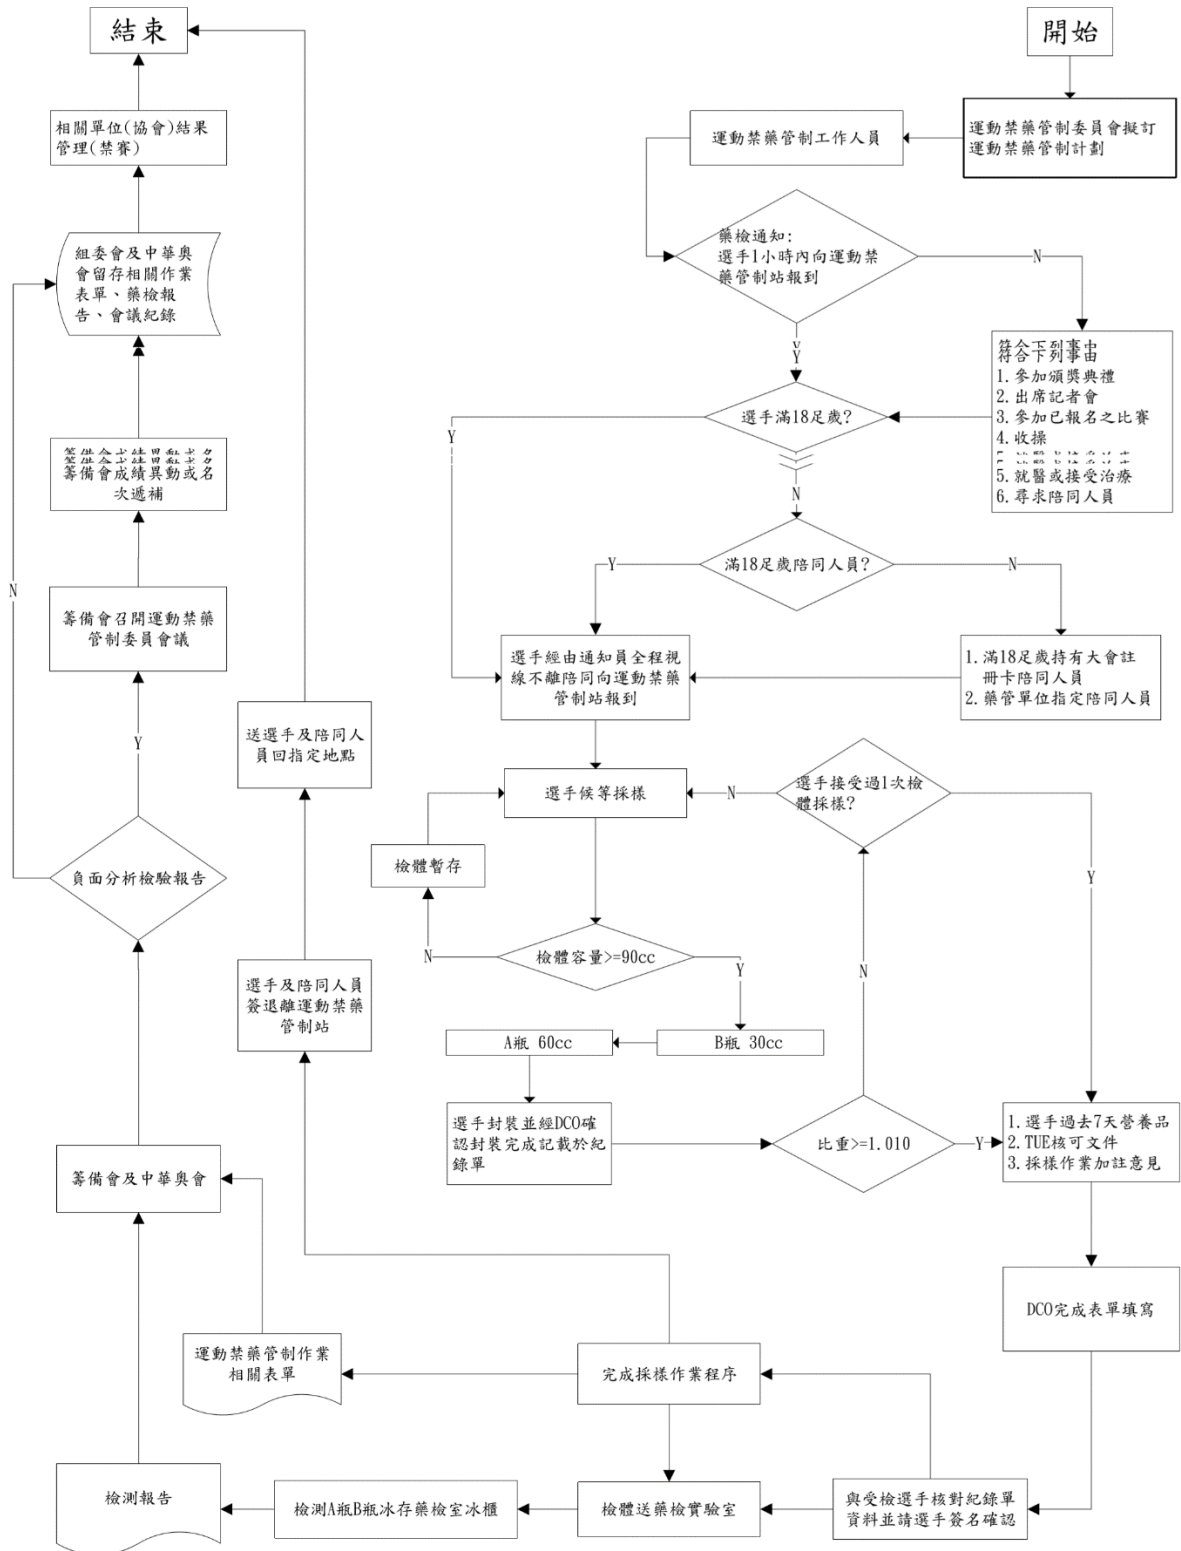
結束

開始

相關單位(協會)結果管理(禁賽)

運動禁藥管制工作人員

運動禁藥管制委員會擬訂運動禁藥管制計劃

組委會及中華奧會留存相關作業表單、藥檢報告、會議紀錄

藥檢通知:
選手1小時內向運動禁藥管制站報到

N

Y

符合下列事由
1. 參加頒獎典禮
2. 出席記者會
3. 參加已報名之比賽
4. 收操
5. 就醫或接受治療
6. 尋求陪同人員

Y

選手滿18足歲?

籌備會成績異動或名次遞補

N

N

滿18足歲陪同人員?

Y

N

籌備會召開運動禁藥管制委員會議

選手經由通知員全程視線不離陪同向運動禁藥管制站報到

1. 滿18足歲持有大會註冊卡陪同人員
2. 藥管單位指定陪同人員

送選手及陪同人員回指定地點

Y

選手候等採樣

N

選手接受過1次檢體採樣?

檢體暫存

負面分析檢驗報告

Y

N

檢體容量>=90cc

Y

選手及陪同人員簽退離運動禁藥管制站

N

A瓶 60cc

B瓶 30cc

選手封裝並經DCO確認封裝完成記載於紀錄單

比重>=1.010

Y

1. 選手過去7天營養品
2. TUE核可文件
3. 採樣作業加註意見

籌備會及中華奧會

DCO完成表單填寫

運動禁藥管制作業相關表單

完成採樣作業程序

檢測報告

檢測A瓶B瓶冰存藥檢室冰櫃

檢體送藥檢實驗室

與受檢選手核對紀錄單資料並請選手簽名確認